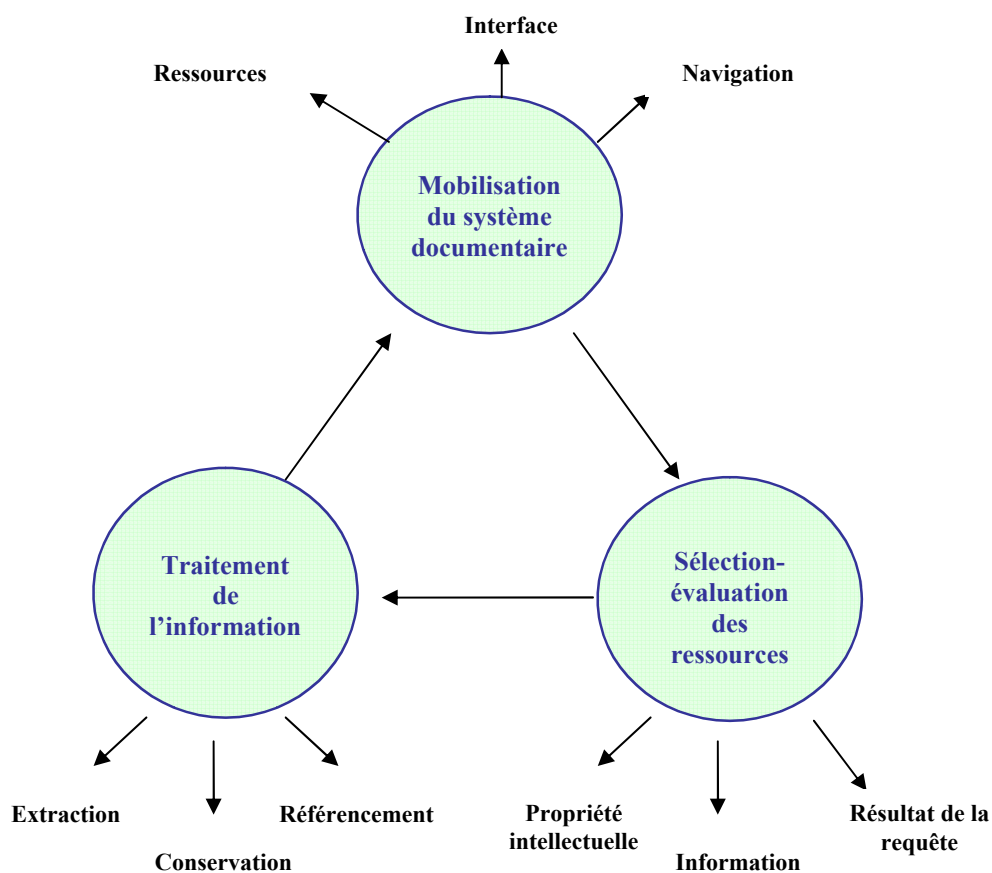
Interface

Ressources

Navigation

Mobilisation du système documentaire

Traitement de l'information

Sélection-évaluation des ressources

Extraction

Conservation

Référencement

Propriété intellectuelle

Information

Résultat de la requête